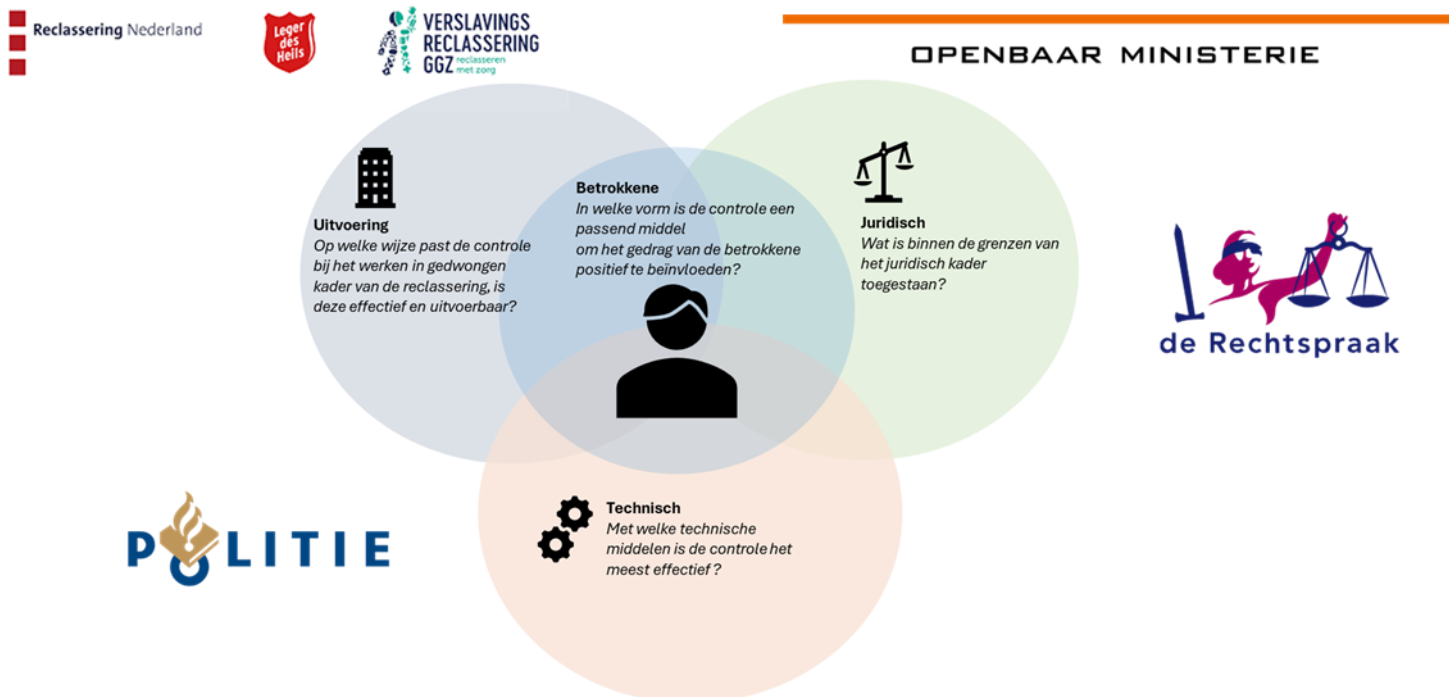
Reclassering Nederland

Leger des Heils

VERSLAVINGS RECLASSERING GGZ reclasseren met zorg

OPENBAAR MINISTERIE

Uitvoering
Op welke wijze past de controle bij het werken in gedwongen kader van de reclassering, is deze effectief en uitvoerbaar?

Betrokkene
In welke vorm is de controle een passend middel om het gedrag van de betrokkene positief te beïnvloeden?

Juridisch
Wat is binnen de grenzen van het juridisch kader toegestaan?

de Rechtspraak

POLITIE

Technisch
Met welke technische middelen is de controle het meest effectief ?